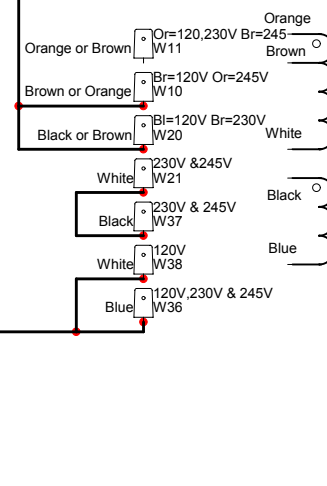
Orange or Brown
Or=120,230V Br=245
W11

Brown or Orange
Br=120V Or=245V
W10

Black or Brown
Bl=120V Br=230V
W20

White
230V &245V
W21

Black
230V & 245V
W37

White
120V
W38

Blue
120V,230V & 245V
W36

Orange
Brown
White
Black
Blue